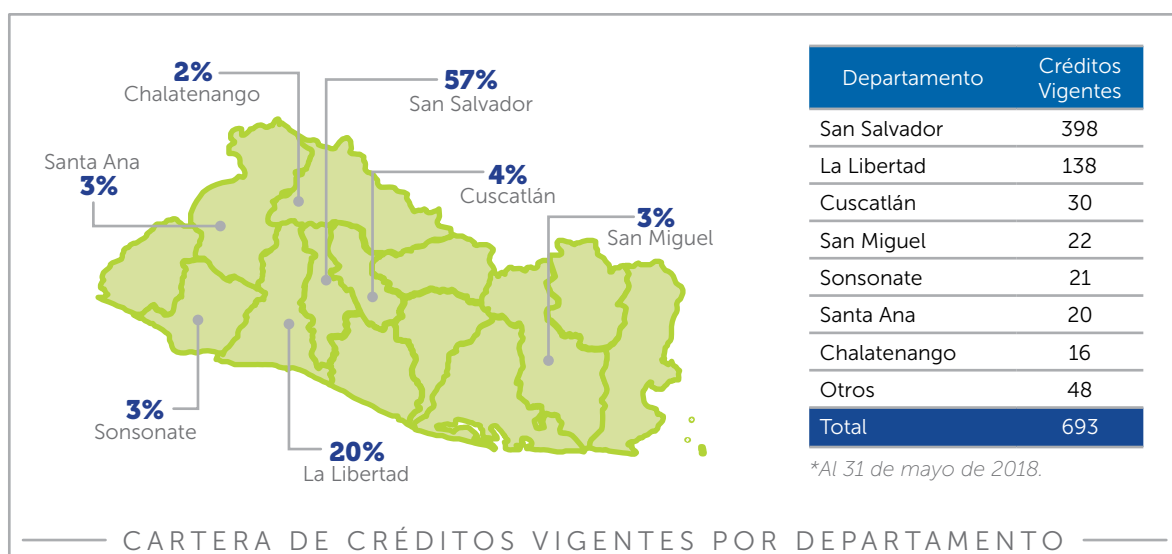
2%
Chalatenango

57%
San Salvador

Santa Ana
3%

4%
Cuscatlán

3%
San Miguel

3%
Sonsonate

20%
La Libertad

| Departamento | Créditos Vigentes |
|---|---|
| San Salvador | 398 |
| La Libertad | 138 |
| Cuscatlán | 30 |
| San Miguel | 22 |
| Sonsonate | 21 |
| Santa Ana | 20 |
| Chalatenango | 16 |
| Otros | 48 |
| Total | 693 |

*Al 31 de mayo de 2018.

CARTERA DE CRÉDITOS VIGENTES POR DEPARTAMENTO